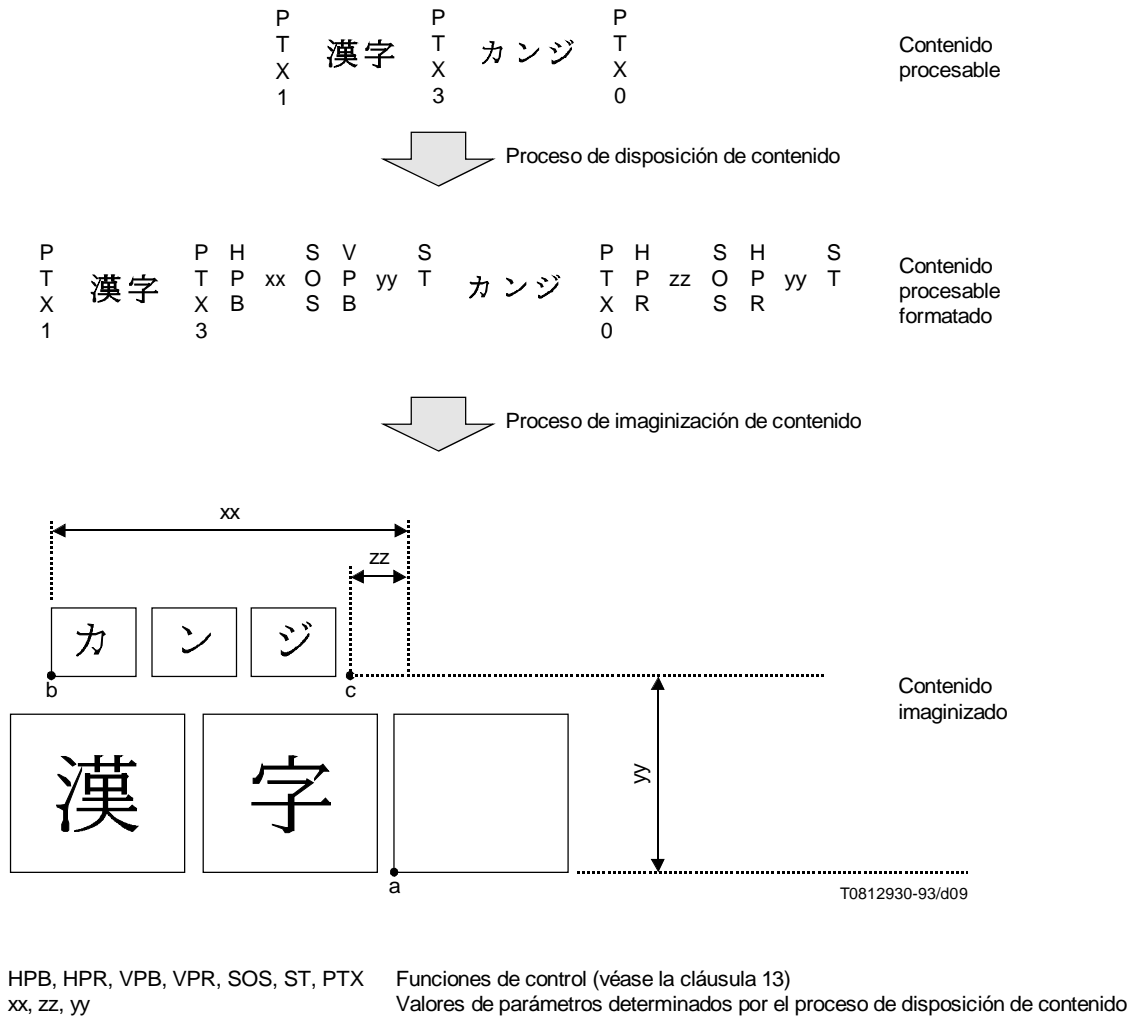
PTX1 漢字 PTX3 カンジ PTX0

Contenido procesable

Proceso de disposición de contenido

PTX1 漢字 PTX3 HPB xx SOS VPB yy ST カンジ PTX0 HPR zz SOS HPR yy ST

Contenido procesable formatado

Proceso de imaginización de contenido

xx

zz

カ ン ジ

b c

Contenido imaginizado

漢 字

yy

a

T0812930-93/d09

HPB, HPR, VPB, VPR, SOS, ST, PTX Funciones de control (véase la cláusula 13)
xx, zz, yy Valores de parámetros determinados por el proceso de disposición de contenido